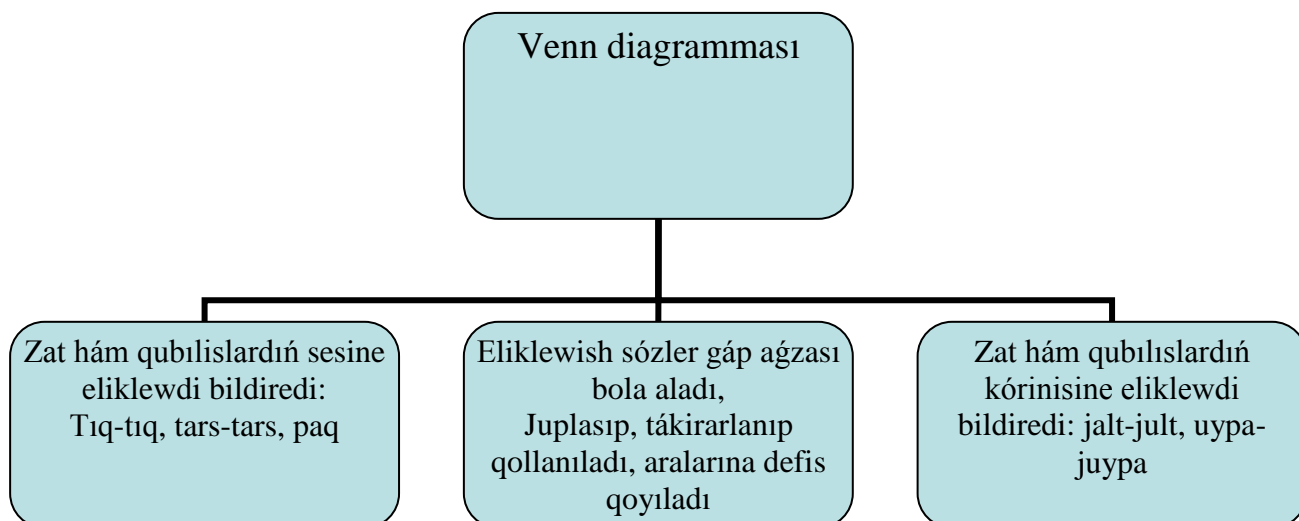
Venn diagramması

Zat hám qubılıslardıń sesine eliklewdi bildiredi: Tıq-tıq, tars-tars, paq

Eliklewish sózler gáp aǵzası bola aladı, Juplasıp, tákirarlanıp qollanıladı, aralarına defis qoyıladı

Zat hám qubılıslardıń kórinisine eliklewdi bildiredi: jalt-jult, uypa-juypa